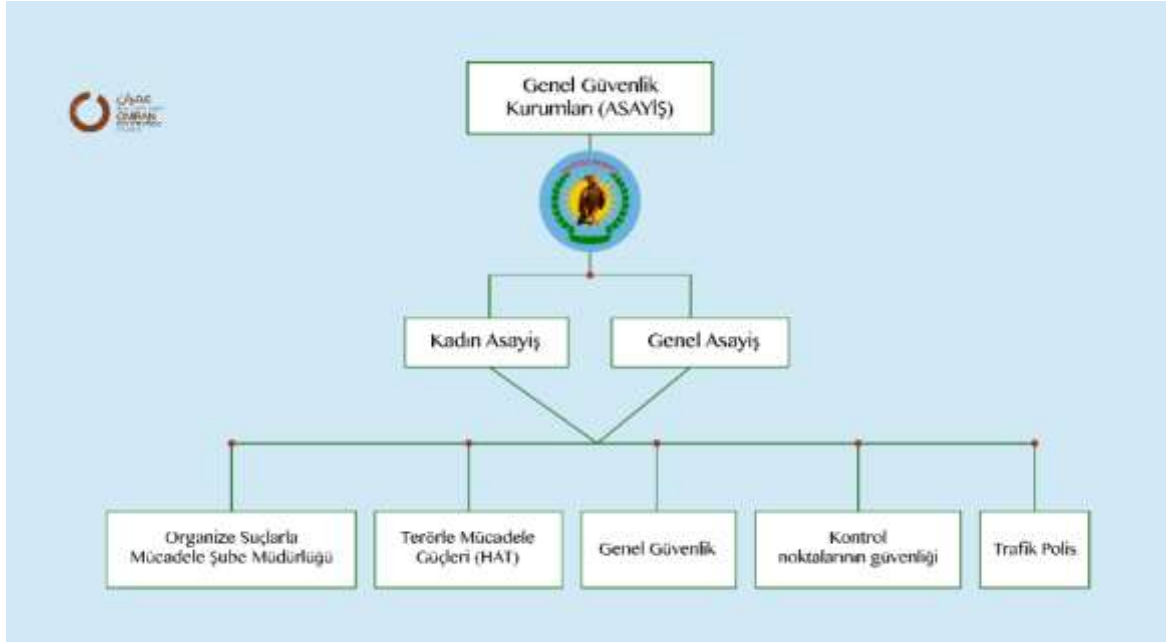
عمران
OMRAN

Genel Güvenlik Kurumları (ASAYİŞ)

Kadın Asayiş

Genel Asayiş

Organize Suçlarla Mücadele Şube Müdürlüğü

Terörle Mücadele Güçleri (HAT)

Genel Güvenlik

Kontrol noktalarının güvenliği

Trafik Polis